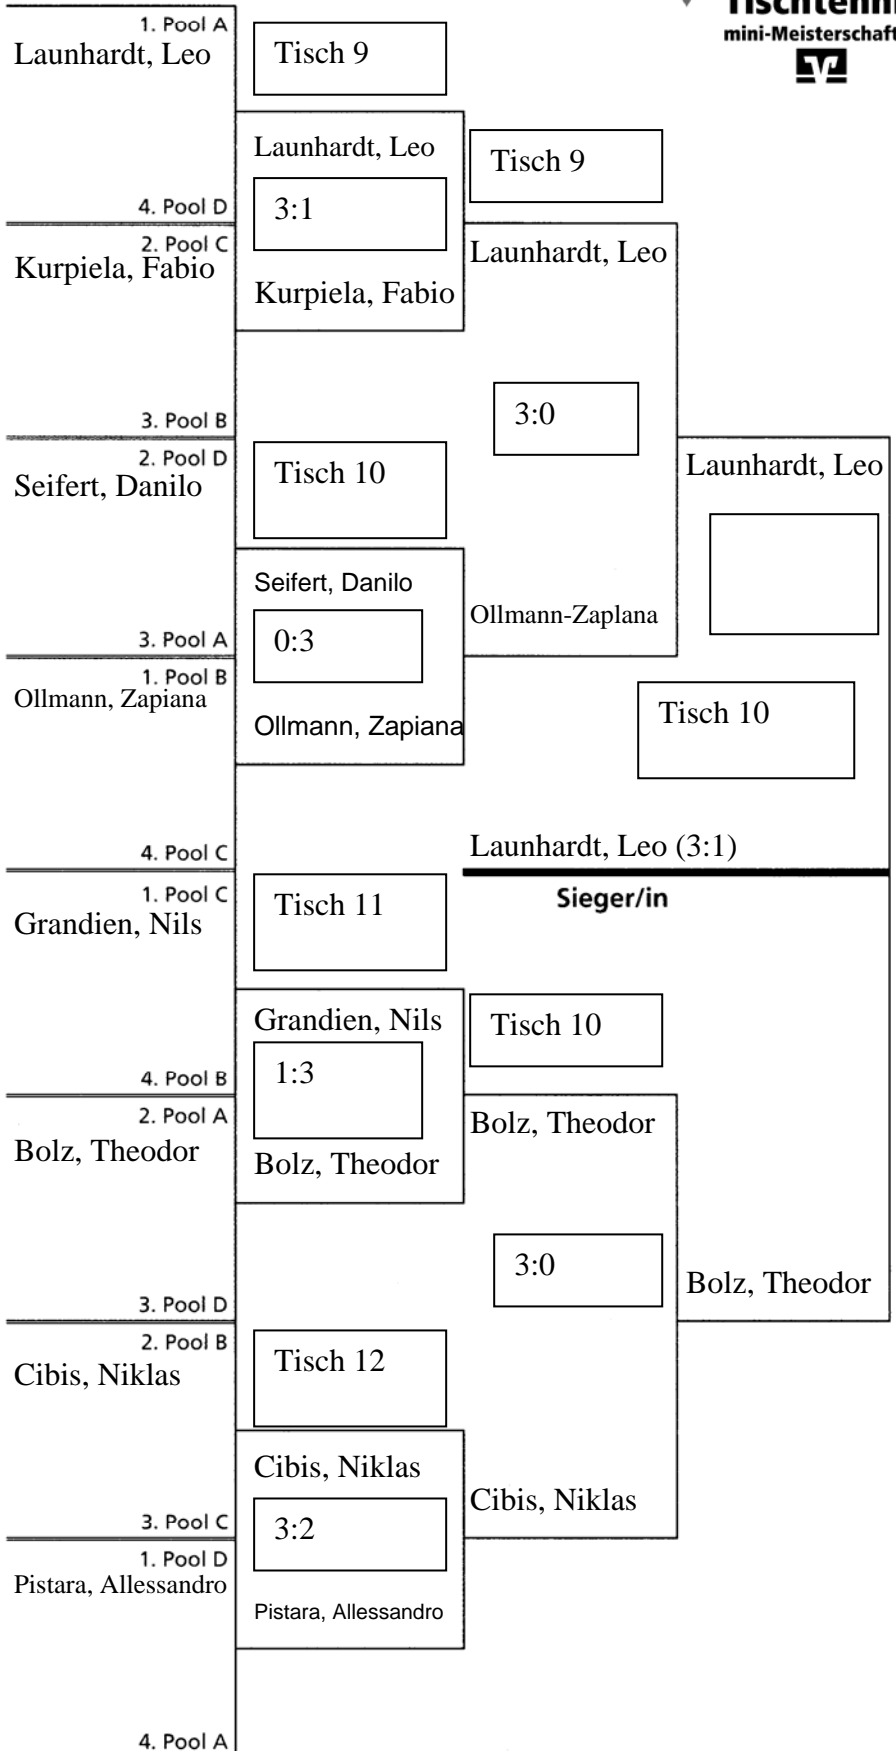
Tischtenni
mini-Meisterschaft

1. Pool A
Launhardt, Leo
Tisch 9
Launhardt, Leo
3:1
Kurpiela, Fabio
Tisch 9
4. Pool D
2. Pool C
Kurpiela, Fabio
Launhardt, Leo
3:0
3. Pool B
2. Pool D
Seifert, Danilo
Tisch 10
Seifert, Danilo
0:3
Ollmann, Zapiana
Ollmann-Zaplana
Launhardt, Leo
3. Pool A
1. Pool B
Ollmann, Zapiana
Tisch 10
4. Pool C
Launhardt, Leo (3:1)
Sieger/in
1. Pool C
Grandien, Nils
Tisch 11
Grandien, Nils
1:3
Bolz, Theodor
Tisch 10
4. Pool B
2. Pool A
Bolz, Theodor
Bolz, Theodor
3:0
Bolz, Theodor
3. Pool D
2. Pool B
Cibis, Niklas
Tisch 12
Cibis, Niklas
3:2
Pistara, Allessandro
Cibis, Niklas
3. Pool C
1. Pool D
Pistara, Allessandro
4. Pool A